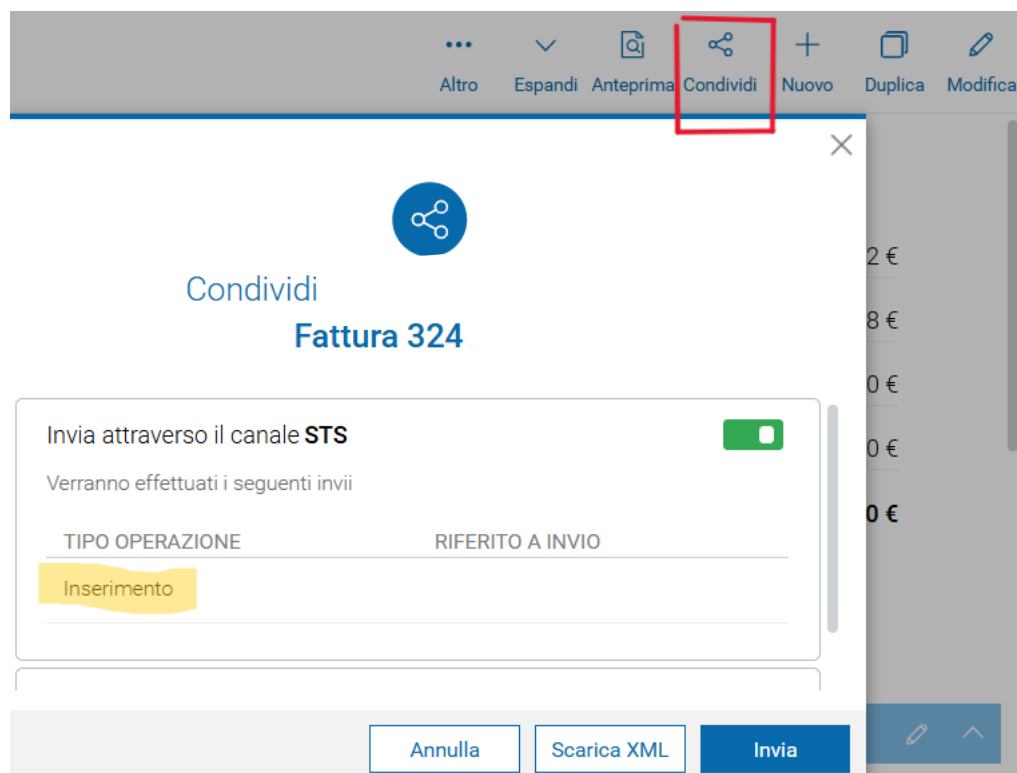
Altro Espandi Anteprima Condividi Nuovo Duplica Modifica

Condividi

Fattura 324

Invia attraverso il canale **STS**

Verranno effettuati i seguenti invii

| TIPO OPERAZIONE | RIFERITO A INVIO |
|---|---|
| Inserimento | |

2 €
8 €
0 €
0 €
0 €

Annulla Scarica XML Invia